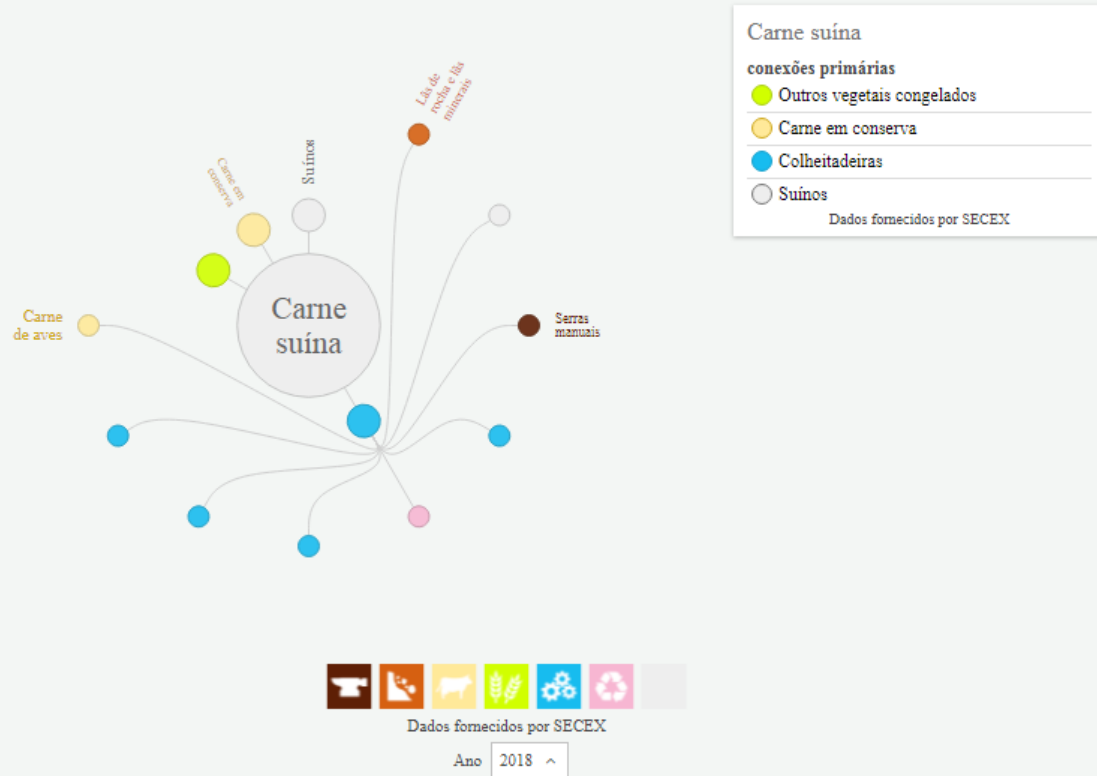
Carne suína

conexões primárias

Outros vegetais congelados

Carne em conserva

Colheitadeiras

Suínos

Dados fornecidos por SECEX

Lãs de rocha e lãs minerais

Suínos

Carne em conserva

Carne suína

Carne de aves

Serras manuais

Dados fornecidos por SECEX

Ano 2018